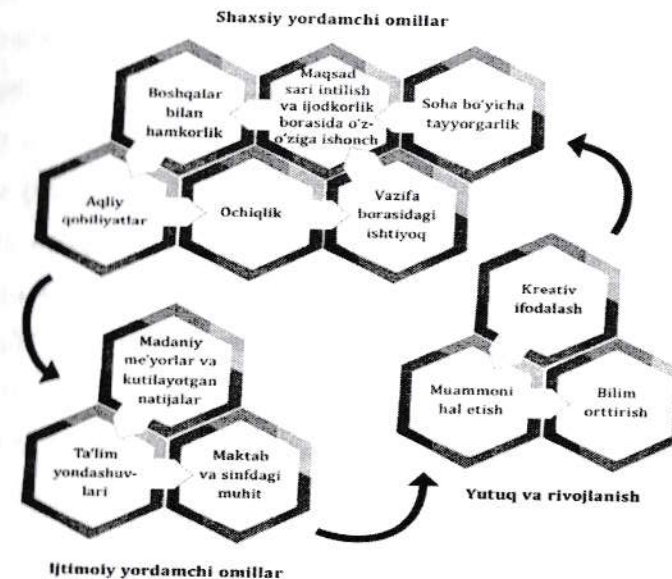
Shaxsiy yordamchi omillar

Boshqalar bilan hamkorlik

Maqsad sari intilish va ijodkorlik borasida o'z-o'ziga ishonch

Soha bo'yicha tayyorgarlik

Aqliy qobiliyatlar

Ochiqlik

Vazifa borasidagi ishtiyoq

Kreativ ifodalash

Muammoni hal etish

Bilim orttirish

Yutuq va rivojlanish

Madaniy me'yorlar va kutilayotgan natijalar

Ta'lim yondashuvlari

Maktab va sinfdagi muhit

Ijtimoiy yordamchi omillar